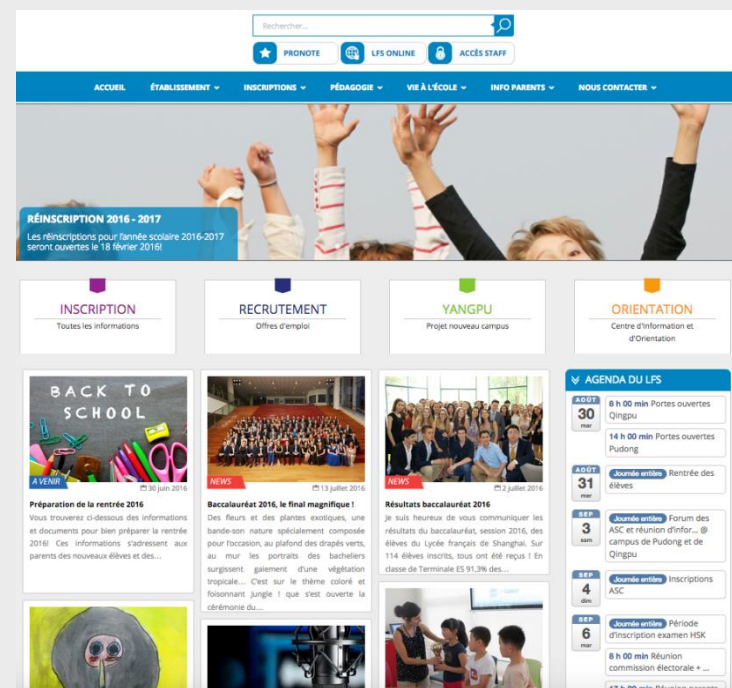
Rechercher...

PRONOTE | LFS ONLINE | ACCÈS STAFF

ACCUEIL | ÉTABLISSEMENT | INSCRIPTIONS | PÉDAGOGIE | VIE À L'ÉCOLE | INFO PARENTS | NOUS CONTACTER

RÉINSCRIPTION 2016 - 2017
Les réinscriptions pour l'année scolaire 2016-2017 seront ouvertes le 18 février 2016!

INSCRIPTION
Toutes les informations

RECRUTEMENT
Offres d'emploi

YANGPU
Projet nouveau campus

ORIENTATION
Centre d'Information et d'Orientation

BACK TO SCHOOL

A VENIR
30 juin 2016
Préparation de la rentrée 2016
Vous trouverez ci-dessous des informations et documents pour bien préparer la rentrée 2016! Ces informations s'adressent aux parents des nouveaux élèves et des...

NEWS
13 juillet 2016
Baccalauréat 2016, le final magnifique !
Des fleurs et des plantes exotiques, une bande-son nature spécialement composée pour l'occasion, au plafond des drapés verts, au mur les portraits des bacheliers surgissent galement d'une végétation tropicale... C'est sur le thème coloré et foisonnant jungle ! que s'est ouverte la cérémonie du...

NEWS
2 juillet 2016
Résultats baccalauréat 2016
Je suis heureux de vous communiquer les résultats du baccalauréat, session 2016, des élèves du Lycée français de Shanghai. Sur 114 élèves inscrits, tous ont été reçus ! En classe de Terminale ES 91,3% des...

AGENDA DU LFS

AOÛT 30 mar
8 h 00 min Portes ouvertes Qingpu
14 h 00 min Portes ouvertes Pudong

AOÛT 31 mer
Journée entière Rentrée des élèves

SEP 3 sam
Journée entière Forum des ASC et réunion d'infor... @ campus de Pudong et de Qingpu

SEP 4 dim
Journée entière Inscriptions ASC

SEP 6 mar
Journée entière Période d'inscription examen HSK
8 h 00 min Réunion commission électorale + ...